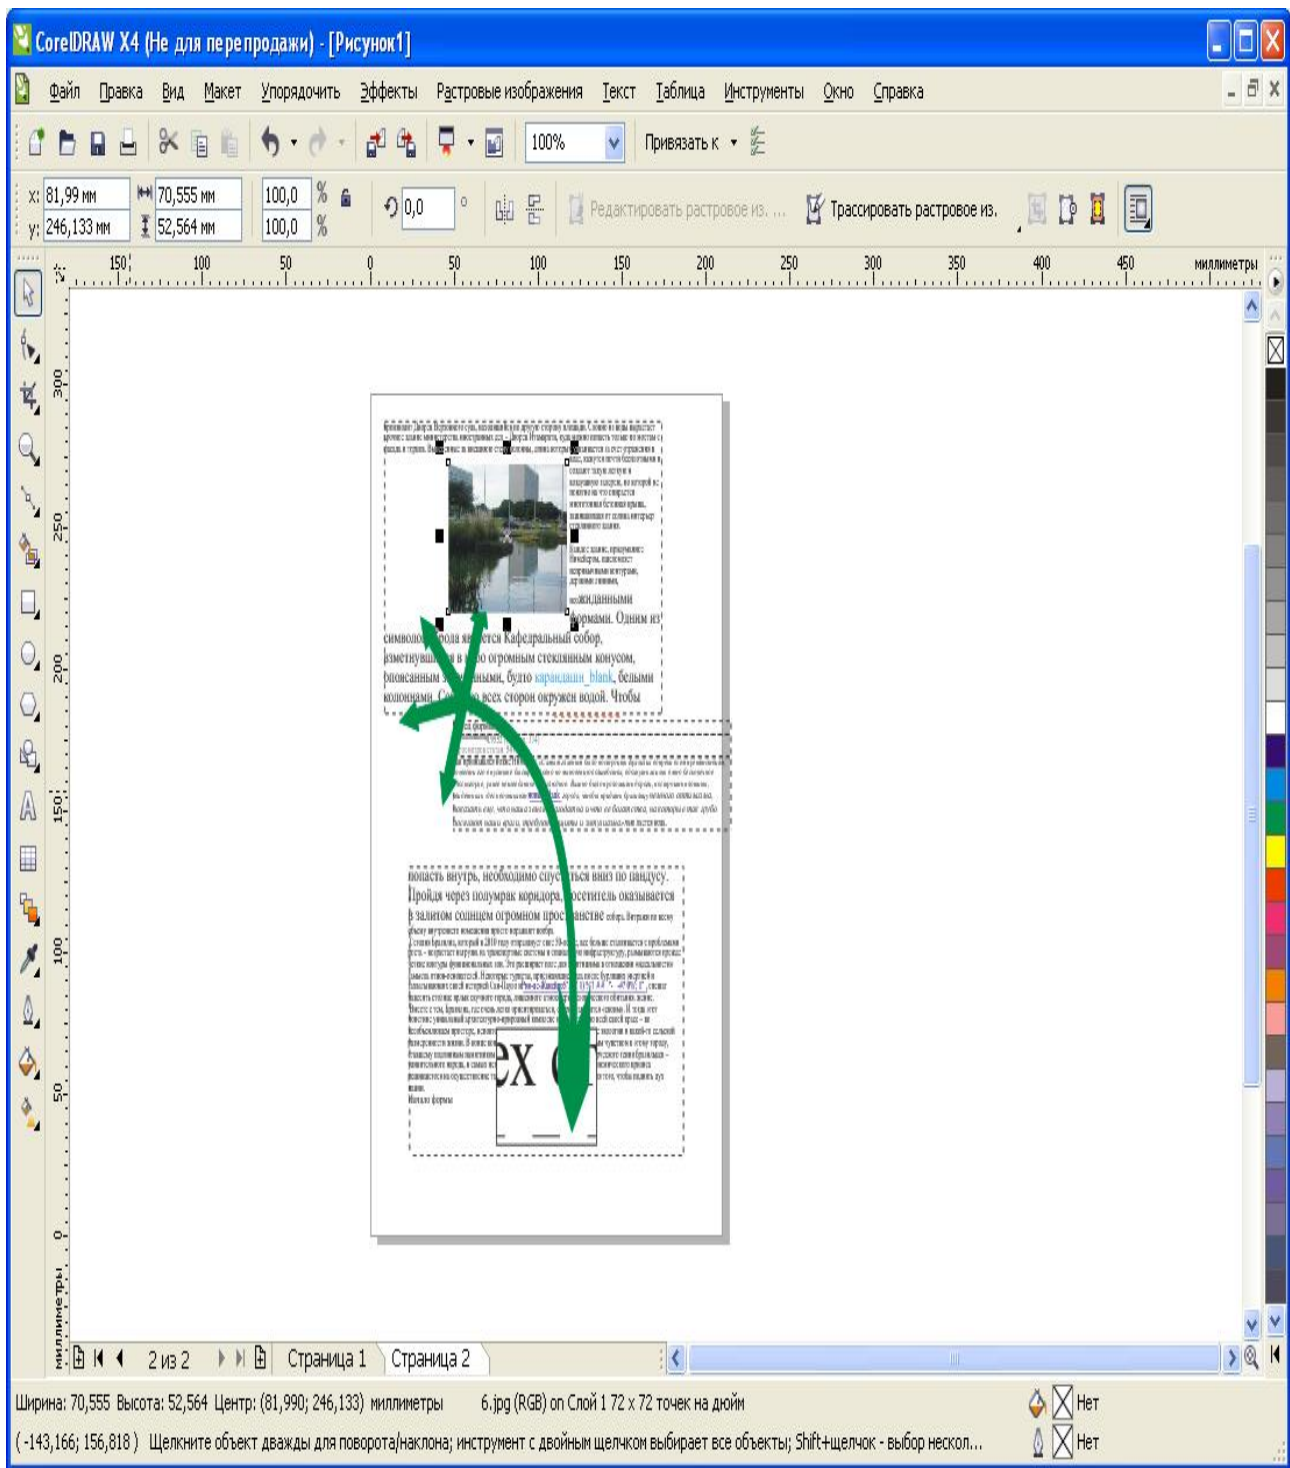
CorelDRAW X4 (Не для перепродажи) - [Рисунок1]

Файл Правка Вид Макет Упорядочить Эффекты Растровые изображения Текст Таблица Инструменты Окно Справка

100% Привязать к

x: 81,99 мм y: 246,133 мм 70,555 мм 52,564 мм 100,0 % 100,0 % 0,0 ° Редактировать растровое из. ... Трассировать растровое из.

150 100 50 0 50 100 150 200 250 300 350 400 450 миллиметры

300 250 200 150 100 50 0 миллиметры

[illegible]

жиданными формами. Одним из символов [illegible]рода является Кафедральный собор, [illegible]зметнувши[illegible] в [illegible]о огромным стеклянным конусом, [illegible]опоясанным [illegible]ными, будто карандаши_blank, белыми колоннами. С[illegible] всех сторон окружен водой. Чтобы

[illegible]

попасть внутрь, необходимо спу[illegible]ться вниз по пандусу. Пройдя через полумрак коридора, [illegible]осетитель оказывается в залитом солнцем огромном прос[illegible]анстве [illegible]

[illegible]

ex

2 из 2 Страница 1 Страница 2

Ширина: 70,555 Высота: 52,564 Центр: (81,990; 246,133) миллиметры 6.jpg (RGB) on Слой 1 72 x 72 точек на дюйм Нет

(-143,166; 156,818) Щелкните объект дважды для поворота/наклона; инструмент с двойным щелчком выбирает все объекты; Shift+щелчок - выбор нескол... Нет